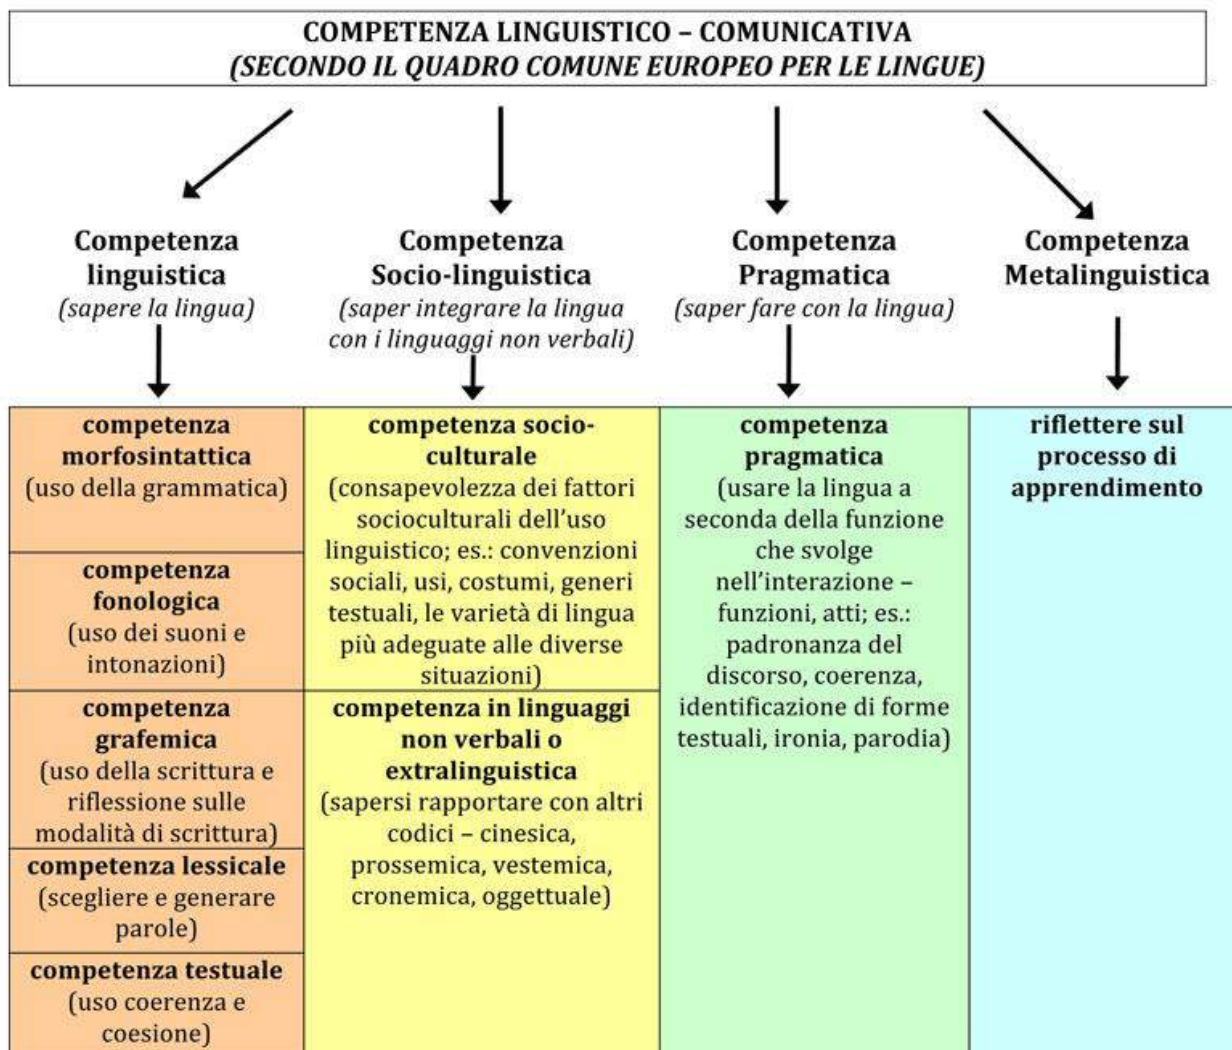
COMPETENZA LINGUISTICO – COMUNICATIVA
*(SECONDO IL QUADRO COMUNE EUROPEO PER LE LINGUE)*

**Competenza linguistica**
*(sapere la lingua)*

**Competenza Socio-linguistica**
*(saper integrare la lingua con i linguaggi non verbali)*

**Competenza Pragmatica**
*(saper fare con la lingua)*

**Competenza Metalinguistica**

**competenza morfosintattica** (uso della grammatica)

**competenza fonologica** (uso dei suoni e intonazioni)

**competenza grafemica** (uso della scrittura e riflessione sulle modalità di scrittura)

**competenza lessicale** (scegliere e generare parole)

**competenza testuale** (uso coerenza e coesione)

**competenza socio-culturale** (consapevolezza dei fattori socioculturali dell'uso linguistico; es.: convenzioni sociali, usi, costumi, generi testuali, le varietà di lingua più adeguate alle diverse situazioni)

**competenza in linguaggi non verbali o extralinguistica** (sapersi rapportare con altri codici – cinesica, prossemica, vestemica, cronemica, oggettuale)

**competenza pragmatica** (usare la lingua a seconda della funzione che svolge nell'interazione – funzioni, atti; es.: padronanza del discorso, coerenza, identificazione di forme testuali, ironia, parodia)

**riflettere sul processo di apprendimento**